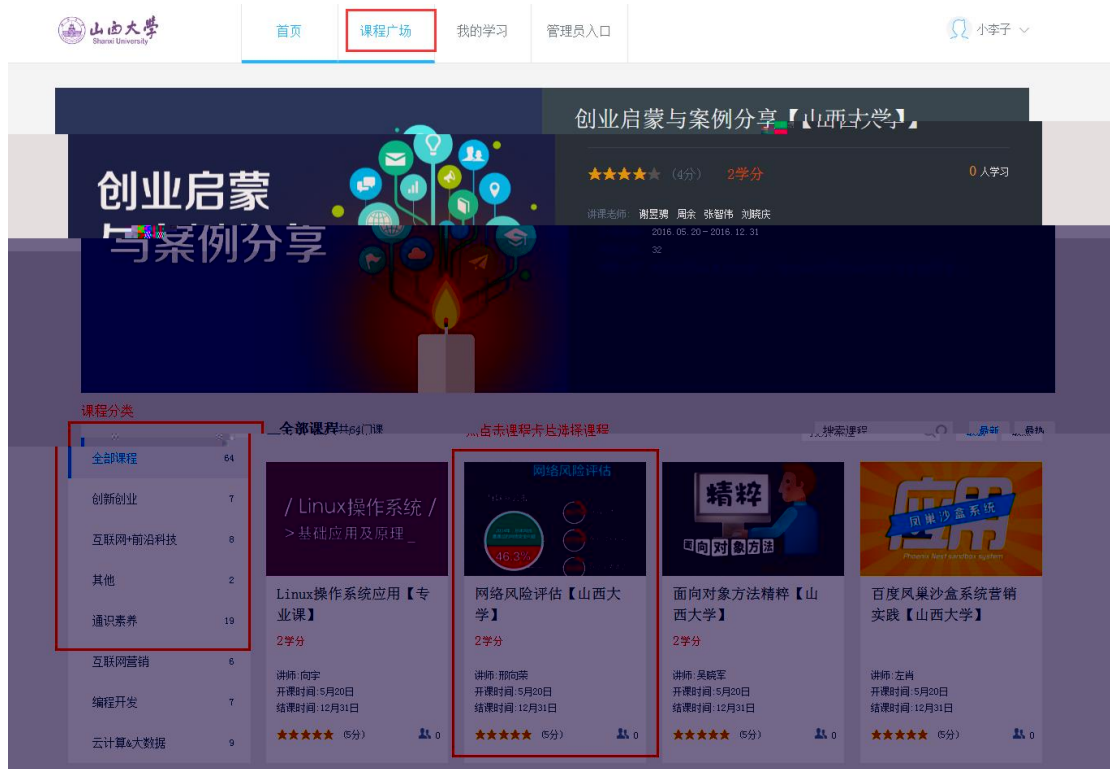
山西大学 Shanxi University

首页
课程广场
我的学习
管理员入口
小李子

创业启蒙与案例分享【山西大学】

创业启蒙
与案例分享

★★★★ (4分) 2学分 0人学习

讲课老师: 谢昱璐 周余 张智伟 刘晓庆
2016.05.20 – 2016.12.31
32

课程分类
全部课程 共64门课
点击课程卡片选择课程
搜索课程
最新 最热

全部课程 64
创新创业 7
互联网+前沿科技 8
其他 2
通识素养 19
互联网营销 6
编程开发 7
云计算&大数据 9

/ Linux操作系统 /
>基础应用及原理_
Linux操作系统应用【专业课】
2学分
讲师:向宇
开课时间:5月20日
结课时间:12月31日
★★★★★ (5分) 0

网络风险评估
46.3%
网络风险评估【山西大学】
2学分
讲师:邢向荣
开课时间:5月20日
结课时间:12月31日
★★★★★ (5分) 0

精粹
面向对象方法
面向对象方法精粹【山西大学】
2学分
讲师:吴晓军
开课时间:5月20日
结课时间:12月31日
★★★★★ (5分) 0

应用
凤巢沙盒系统
Phoenix Nest sandbox system
百度凤巢沙盒系统营销实践【山西大学】
讲师:左肖
开课时间:5月20日
结课时间:12月31日
★★★★★ (5分) 0